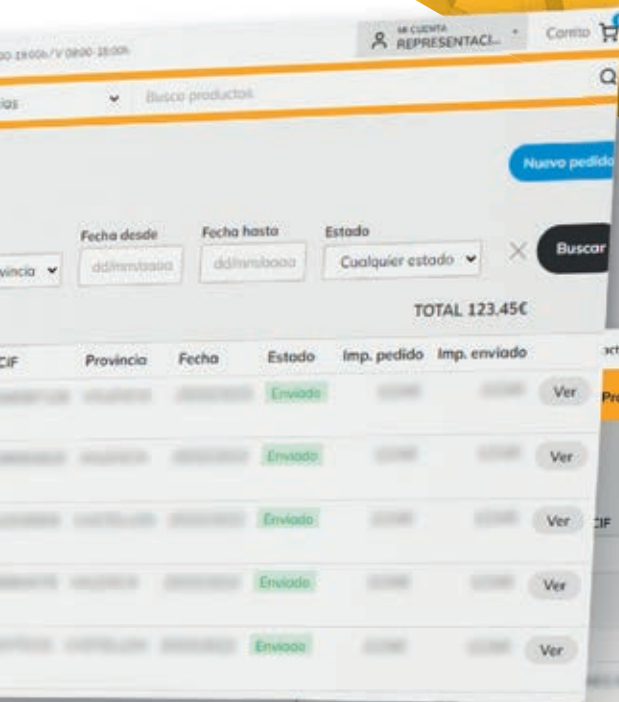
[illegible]0-19:00h / V 08:00-15:00h

MI CUENTA
REPRESENTACI...

Carrito

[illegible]ías

Busco productos

Nuevo pedido

Fecha desde

Fecha hasta

Estado

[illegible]vincia

dd/mm/aaaa

dd/mm/aaaa

Cualquier estado

Buscar

TOTAL 123.45€

| CIF | Provincia | Fecha | Estado | Imp. pedido | Imp. enviado | |
|---|---|---|---|---|---|---|
| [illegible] | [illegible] | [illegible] | Enviado | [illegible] | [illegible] | Ver |
| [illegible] | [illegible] | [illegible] | Enviado | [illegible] | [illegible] | Ver |
| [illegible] | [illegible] | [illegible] | Enviado | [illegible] | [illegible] | Ver |
| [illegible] | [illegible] | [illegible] | Enviado | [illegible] | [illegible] | Ver |
| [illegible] | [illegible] | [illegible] | Enviado | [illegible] | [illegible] | Ver |

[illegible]ct

Pr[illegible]

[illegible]IF